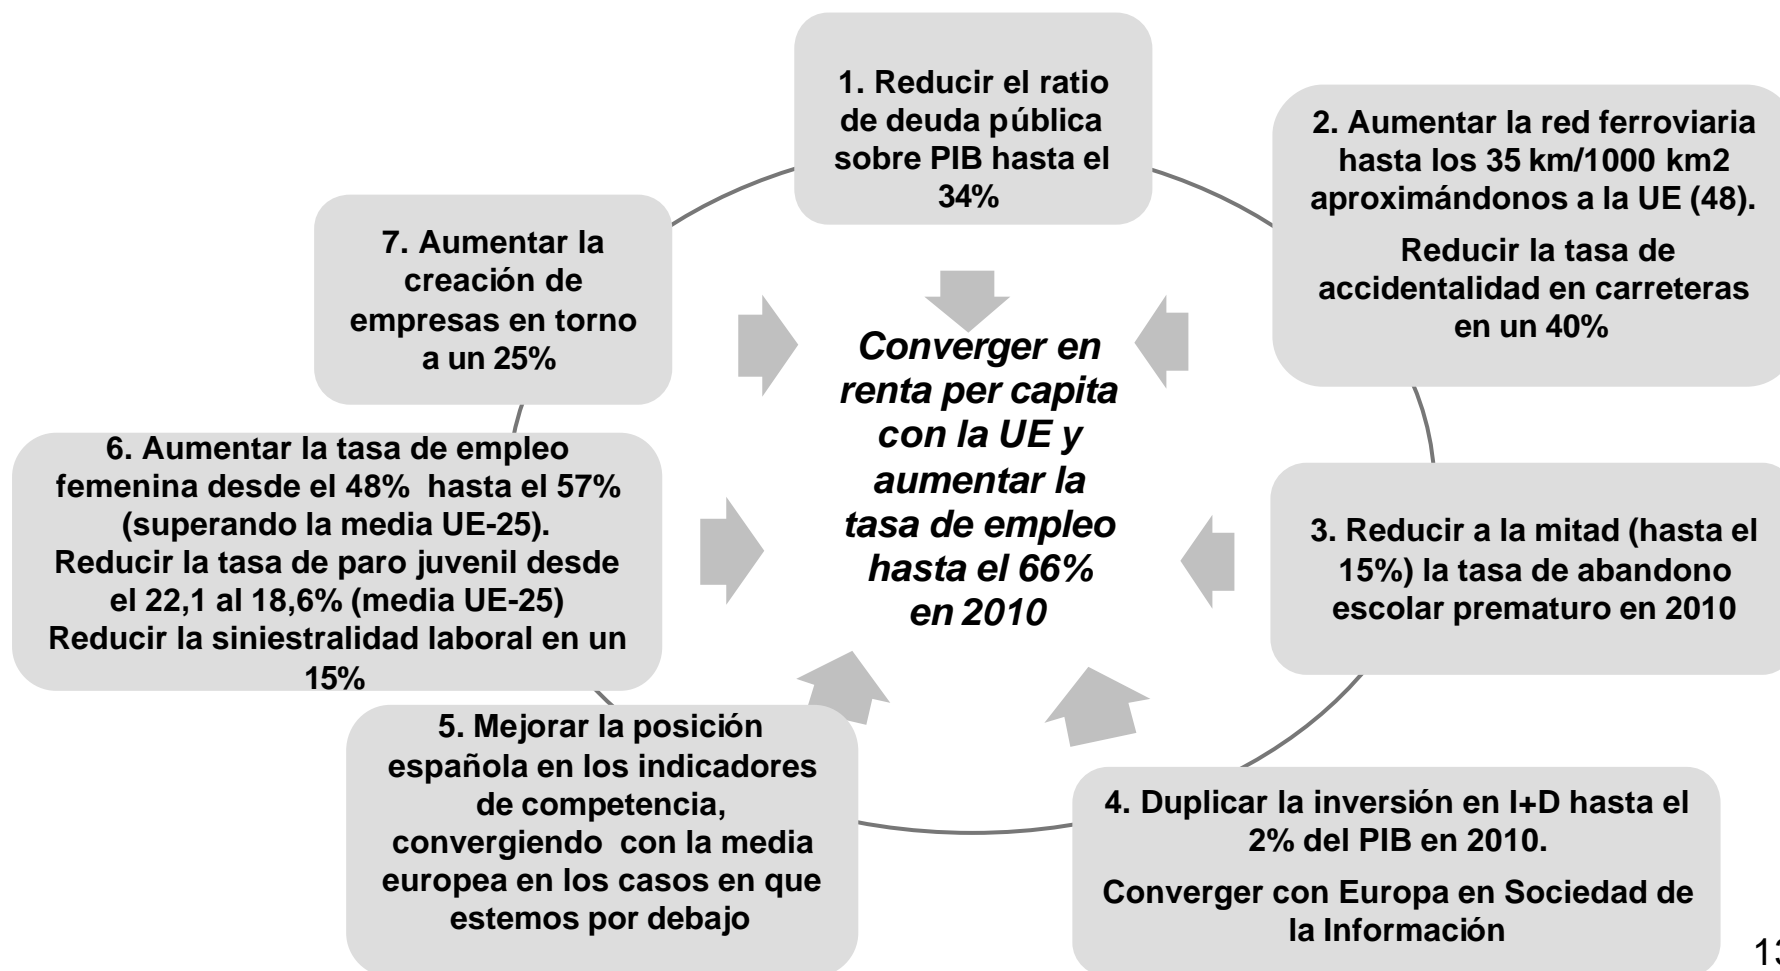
1. Reducir el ratio de deuda pública sobre PIB hasta el 34%

2. Aumentar la red ferroviaria hasta los 35 km/1000 km2 aproximándonos a la UE (48).

Reducir la tasa de accidentalidad en carreteras en un 40%

3. Reducir a la mitad (hasta el 15%) la tasa de abandono escolar prematuro en 2010

4. Duplicar la inversión en I+D hasta el 2% del PIB en 2010.

Converger con Europa en Sociedad de la Información

5. Mejorar la posición española en los indicadores de competencia, convergiendo con la media europea en los casos en que estemos por debajo

6. Aumentar la tasa de empleo femenina desde el 48% hasta el 57% (superando la media UE-25). Reducir la tasa de paro juvenil desde el 22,1 al 18,6% (media UE-25) Reducir la siniestralidad laboral en un 15%

7. Aumentar la creación de empresas en torno a un 25%

Converger en renta per capita con la UE y aumentar la tasa de empleo hasta el 66% en 2010

13